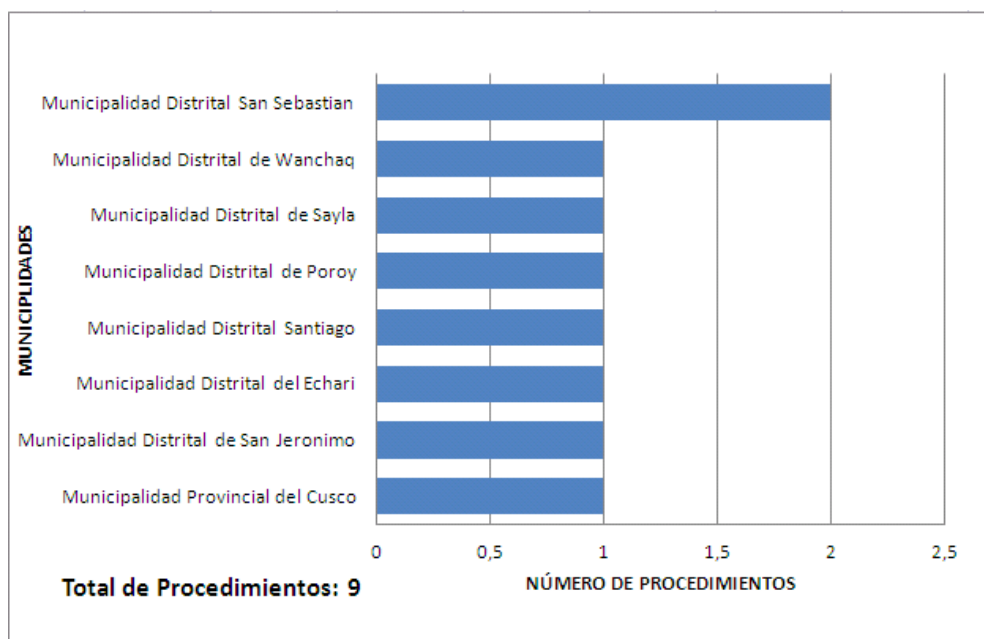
Municipalidad Distrital San Sebastian
Municipalidad Distrital de Wanchaq
Municipalidad Distrital de Sayla
Municipalidad Distrital de Poroy
Municipalidad Distrital Santiago
Municipalidad Distrital del Echari
Municipalidad Distrital de San Jeronimo
Municipalidad Provincial del Cusco

MUNICIPLIDADES

0
0,5
1
1,5
2
2,5

NÚMERO DE PROCEDIMIENTOS

Total de Procedimientos: 9